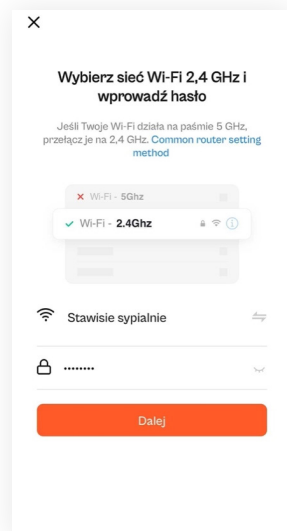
×

Wybierz sieć Wi-Fi 2,4 GHz i wprowadź hasło

Jeśli Twoje Wi-Fi działa na paśmie 5 GHz, przełącz je na 2,4 GHz. Common router setting method

× Wi-Fi - 5Ghz

✓ Wi-Fi - 2.4Ghz

Stawisie sypialnie

••••••••

Dalej